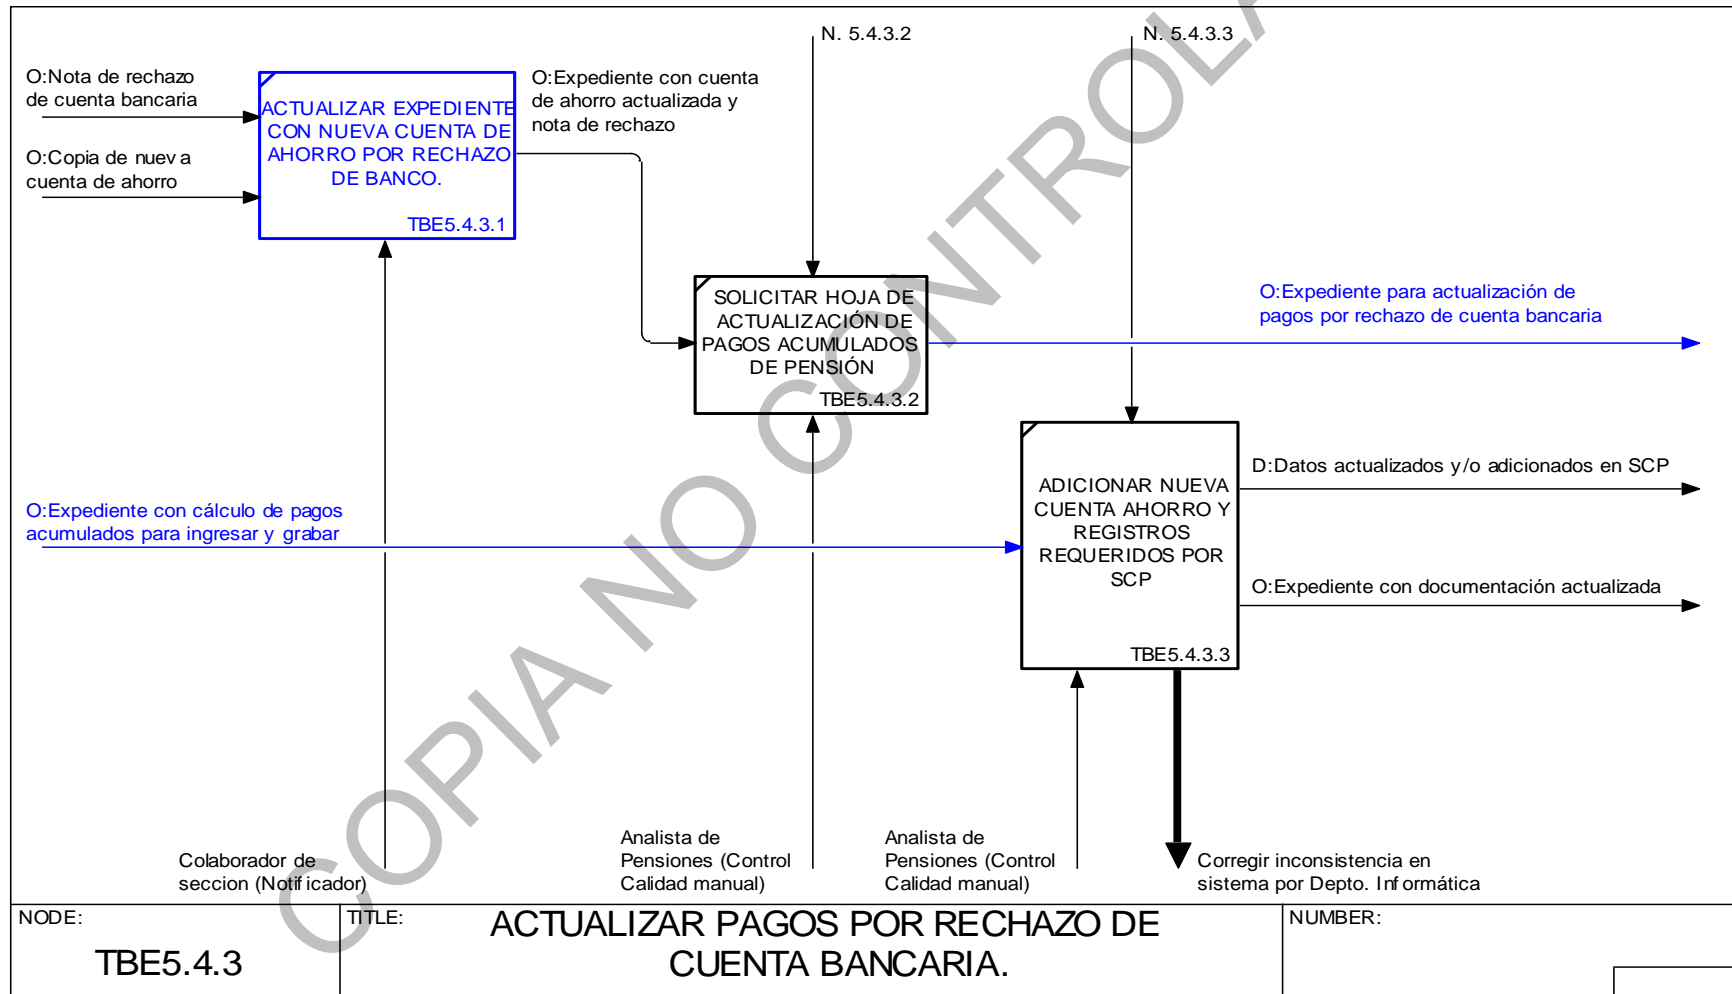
N. 5.4.3.2

N. 5.4.3.3

O:Nota de rechazo de cuenta bancaria

O:Copia de nueva cuenta de ahorro

ACTUALIZAR EXPEDIENTE CON NUEVA CUENTA DE AHORRO POR RECHAZO DE BANCO.

TBE5.4.3.1

O:Expediente con cuenta de ahorro actualizada y nota de rechazo

SOLICITAR HOJA DE ACTUALIZACIÓN DE PAGOS ACUMULADOS DE PENSIÓN

TBE5.4.3.2

O:Expediente para actualización de pagos por rechazo de cuenta bancaria

ADICIONAR NUEVA CUENTA AHORRO Y REGISTROS REQUERIDOS POR SCP

TBE5.4.3.3

D:Datos actualizados y/o adicionados en SCP

O:Expediente con documentación actualizada

O:Expediente con cálculo de pagos acumulados para ingresar y grabar

Colaborador de seccion (Notificador)

Analista de Pensiones (Control Calidad manual)

Analista de Pensiones (Control Calidad manual)

Corregir inconsistencia en sistema por Depto. Informática

COPIA NO CONTROLADA

NODE:
TBE5.4.3

TITLE:
ACTUALIZAR PAGOS POR RECHAZO DE CUENTA BANCARIA.

NUMBER: